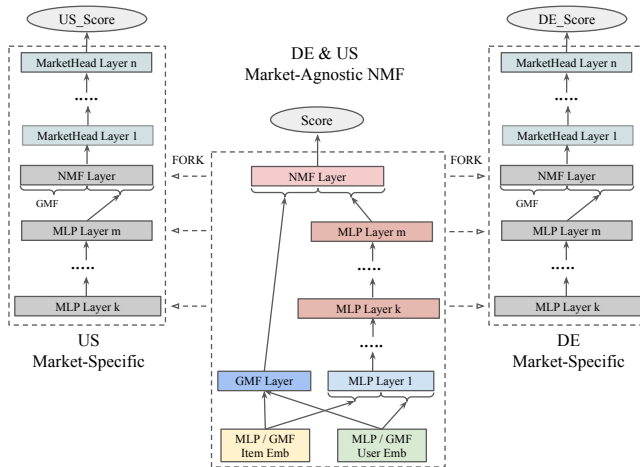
US_Score

MarketHead Layer n

.....

MarketHead Layer 1

NMF Layer

GMF

MLP Layer m

.....

MLP Layer k

US
Market-Specific

DE & US
Market-Agnostic NMF

Score

FORK

NMF Layer

MLP Layer m

.....

MLP Layer k

.....

GMF Layer

MLP Layer 1

MLP / GMF
Item Emb

MLP / GMF
User Emb

DE_Score

FORK

MarketHead Layer n

.....

MarketHead Layer 1

NMF Layer

GMF

MLP Layer m

.....

MLP Layer k

DE
Market-Specific